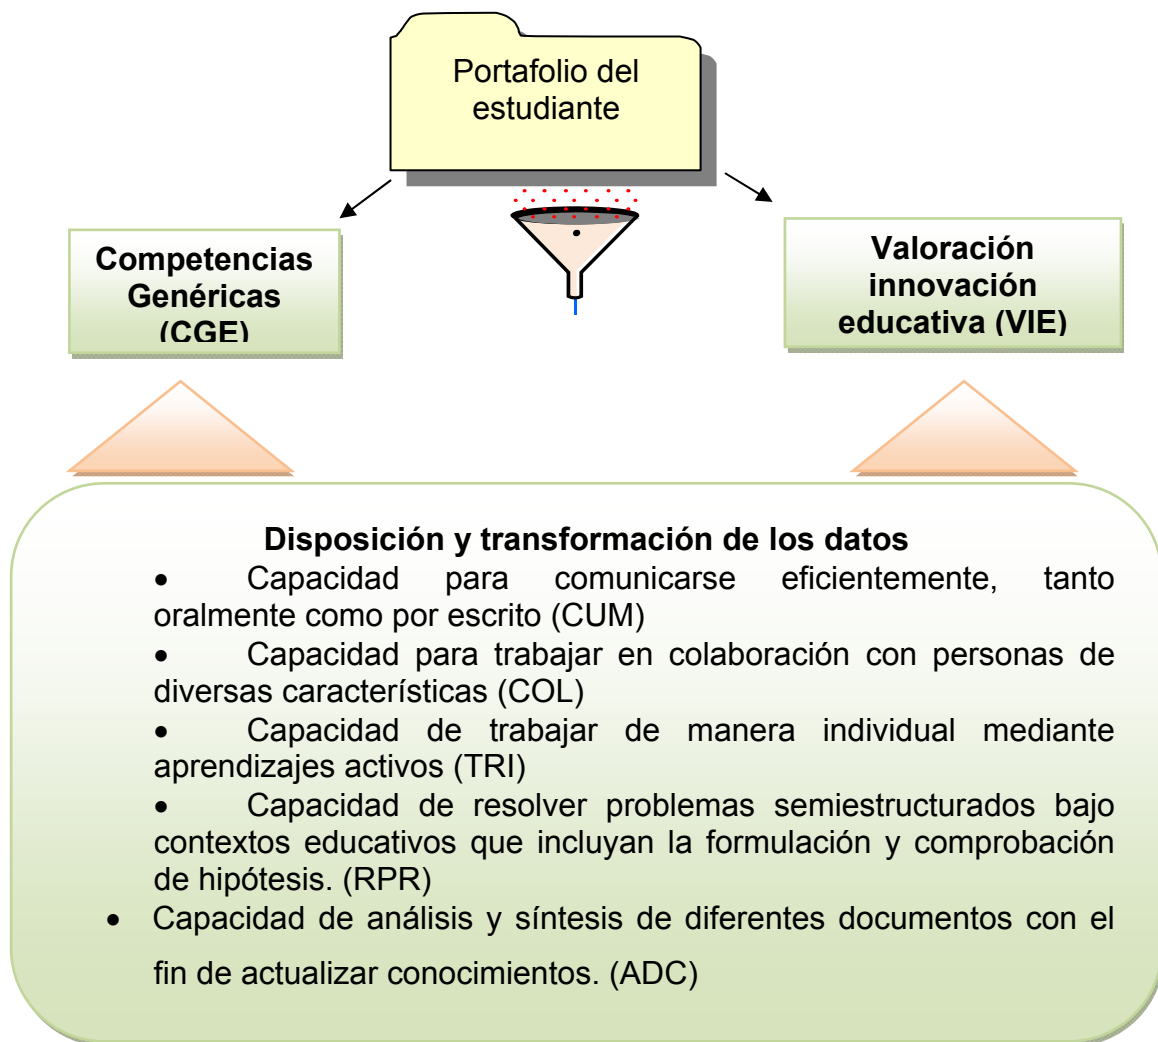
Portafolio del estudiante

Competencias Genéricas (CGE)

Valoración innovación educativa (VIE)

Disposición y transformación de los datos

- Capacidad para comunicarse eficientemente, tanto oralmente como por escrito (CUM)
- Capacidad para trabajar en colaboración con personas de diversas características (COL)
- Capacidad de trabajar de manera individual mediante aprendizajes activos (TRI)
- Capacidad de resolver problemas semiestructurados bajo contextos educativos que incluyan la formulación y comprobación de hipótesis. (RPR)
- Capacidad de análisis y síntesis de diferentes documentos con el fin de actualizar conocimientos. (ADC)